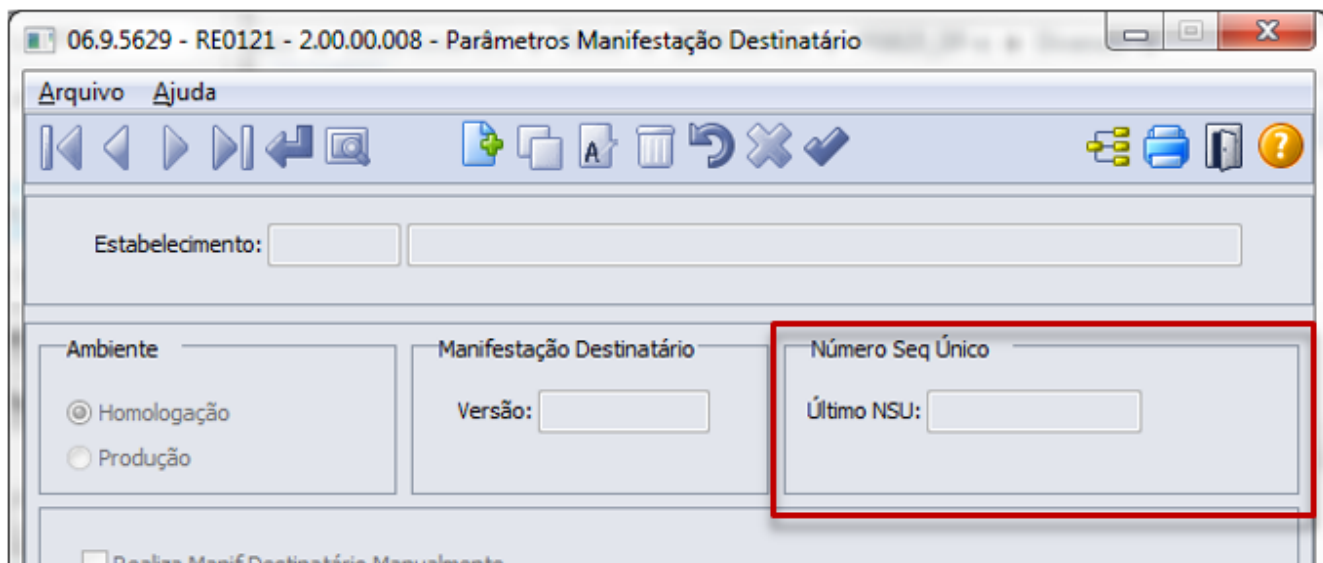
06.9.5629 - RE0121 - 2.00.00.008 - Parâmetros Manifestação Destinatário

Arquivo Ajuda

Estabelecimento:

Ambiente

Homologação

Produção

Manifestação Destinatário

Versão:

Número Seq Único

Último NSU:

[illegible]